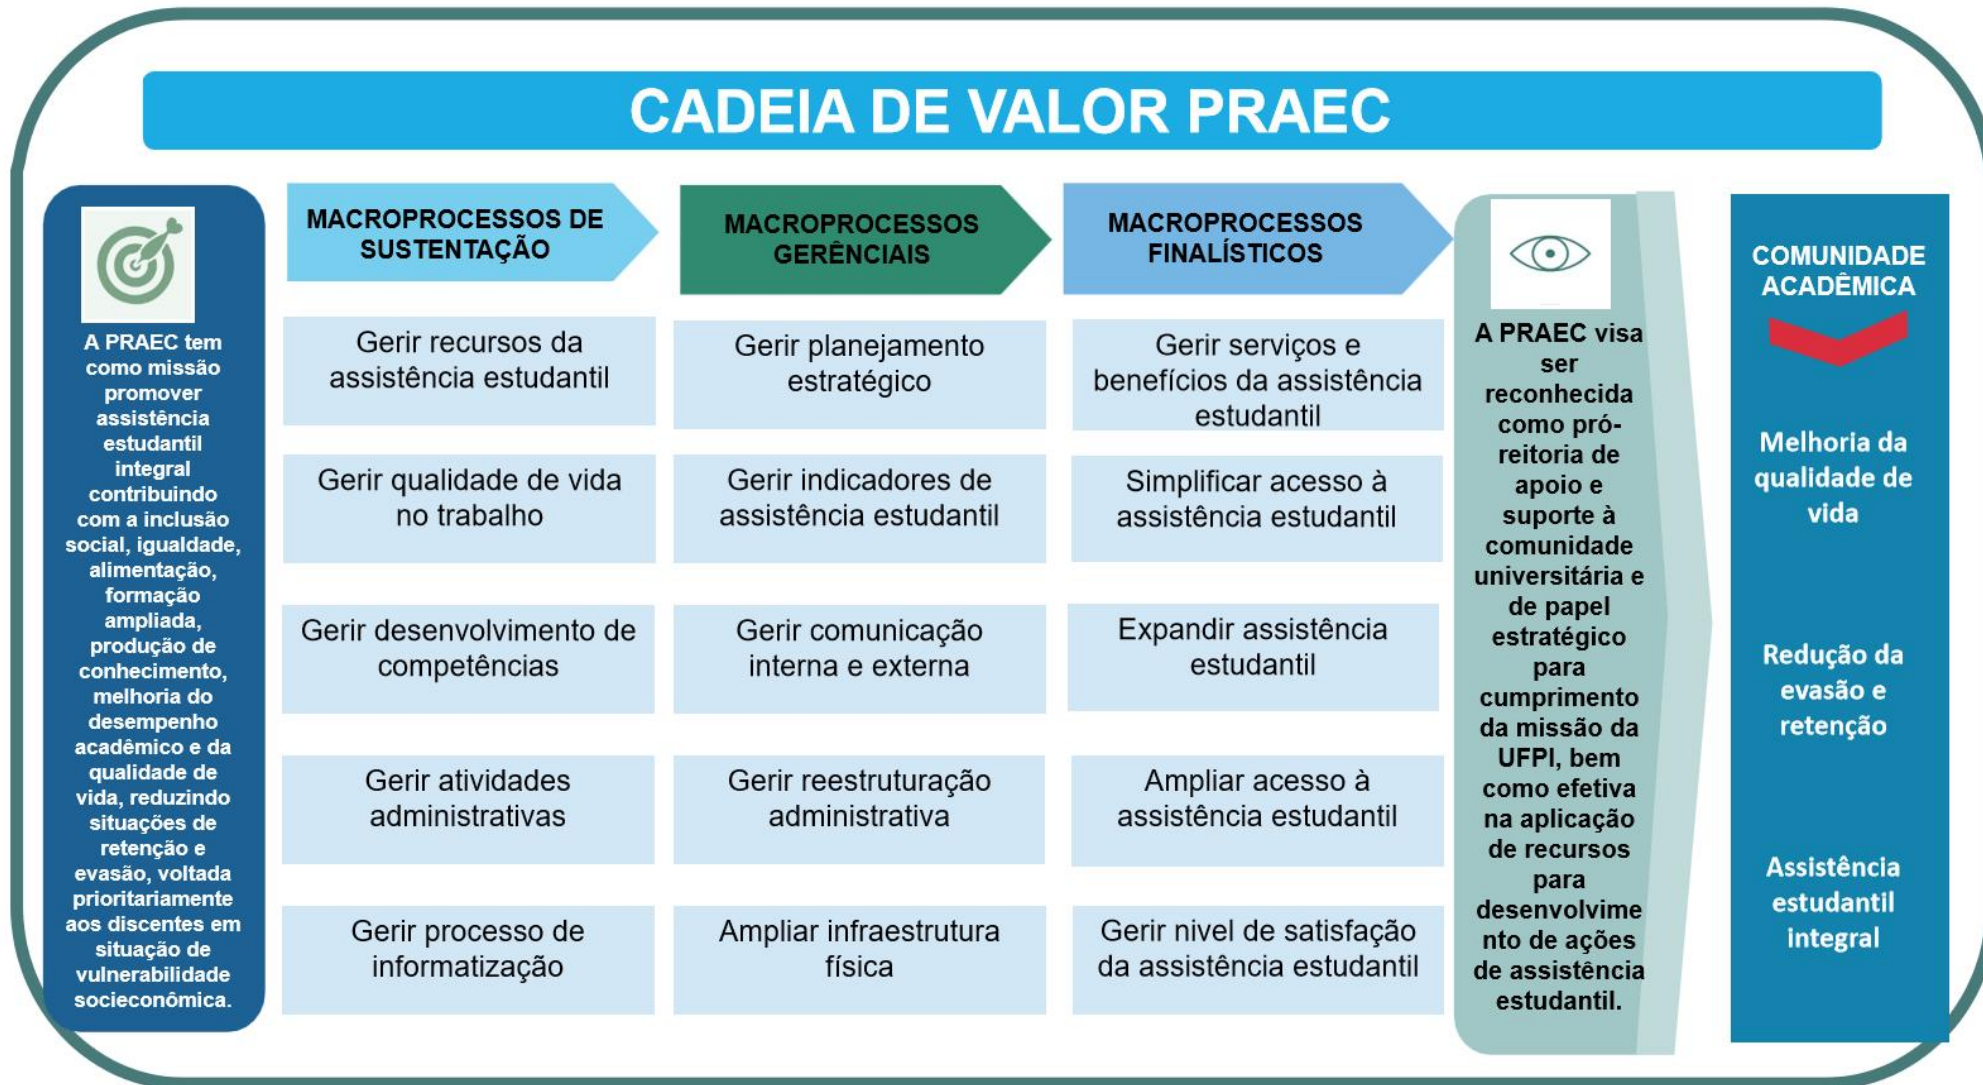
CADEIA DE VALOR PRAEC

A PRAEC tem como missão promover assistência estudantil integral contribuindo com a inclusão social, igualdade, alimentação, formação ampliada, produção de conhecimento, melhoria do desempenho acadêmico e da qualidade de vida, reduzindo situações de retenção e evasão, voltada prioritariamente aos discentes em situação de vulnerabilidade socieconômica.

MACROPROCESSOS DE SUSTENTAÇÃO

Gerir recursos da assistência estudantil

Gerir qualidade de vida no trabalho

Gerir desenvolvimento de competências

Gerir atividades administrativas

Gerir processo de informatização

MACROPROCESSOS GERÊNCIAIS

Gerir planejamento estratégico

Gerir indicadores de assistência estudantil

Gerir comunicação interna e externa

Gerir reestruturação administrativa

Ampliar infraestrutura física

MACROPROCESSOS FINALÍSTICOS

Gerir serviços e benefícios da assistência estudantil

Simplificar acesso à assistência estudantil

Expandir assistência estudantil

Ampliar acesso à assistência estudantil

Gerir nivel de satisfação da assistência estudantil

A PRAEC visa ser reconhecida como pró-reitoria de apoio e suporte à comunidade universitária e de papel estratégico para cumprimento da missão da UFPI, bem como efetiva na aplicação de recursos para desenvolvimento de ações de assistência estudantil.

COMUNIDADE ACADÊMICA

Melhoria da qualidade de vida

Redução da evasão e retenção

Assistência estudantil integral